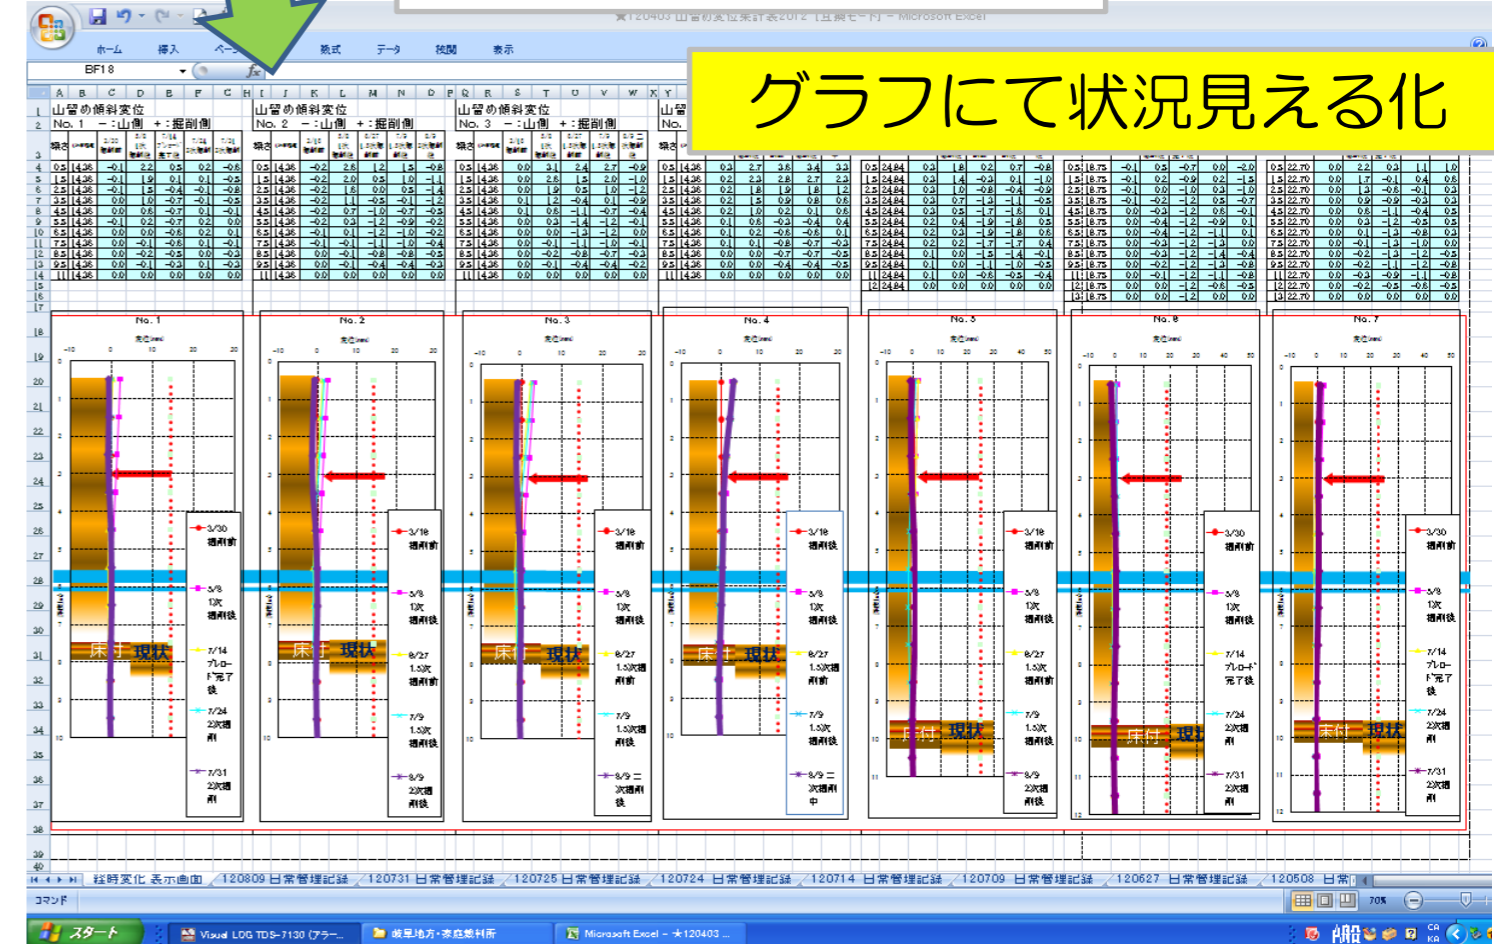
★120403 山留め変位集計表2012 [互換モード] - Microsoft Excel

ホーム 挿入 ページ 数式 データ 校閲 表示

BF18

グラフにて状況見える化

山留め傾斜変位
No. 1 －：山側 ＋：掘削側

山留め傾斜変位
No. 2 －：山側 ＋：掘削側

山留め傾斜変位
No. 3 －：山側 ＋：掘削側

No. 1

No. 2

No. 3

No. 4

No. 5

No. 6

No. 7

床付 現状

床付 現状

床付 現状

床付 現状

床付 現状

床付 現状

床付 現状

3/30 掘削前

5/8 1次掘削後

7/14 プレロード完了後

7/24 2次掘削

7/31 2次掘削

3/18 掘削前

5/8 1次掘削後

6/27 1.5次掘削前

7/9 1.5次掘削後

8/9 2次掘削前

8/9 二次掘削後

8/9 二次掘削中

経時変化 表示画面 120809 日常管理記録 120731 日常管理記録 120725 日常管理記録 120724 日常管理記録 120714 日常管理記録 120709 日常管理記録 120627 日常管理記録 120508 日常

コマンド

70%

スタート

Visual LOG TDS-7130 (アラー...

岐阜地方・家庭裁判所

Microsoft Excel - ★120403 ...